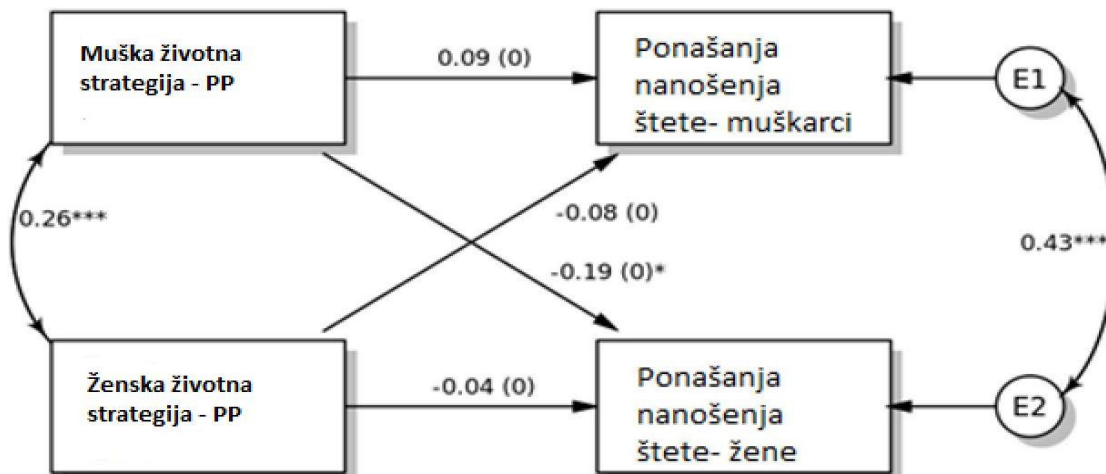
Muška životna strategija - PP

0.09 (0)

Ponašanja nanošenja štete- muškarci

E1

0.26***

-0.08 (0)

-0.19 (0)*

0.43***

Ženska životna strategija - PP

-0.04 (0)

Ponašanja nanošenja štete- žene

E2